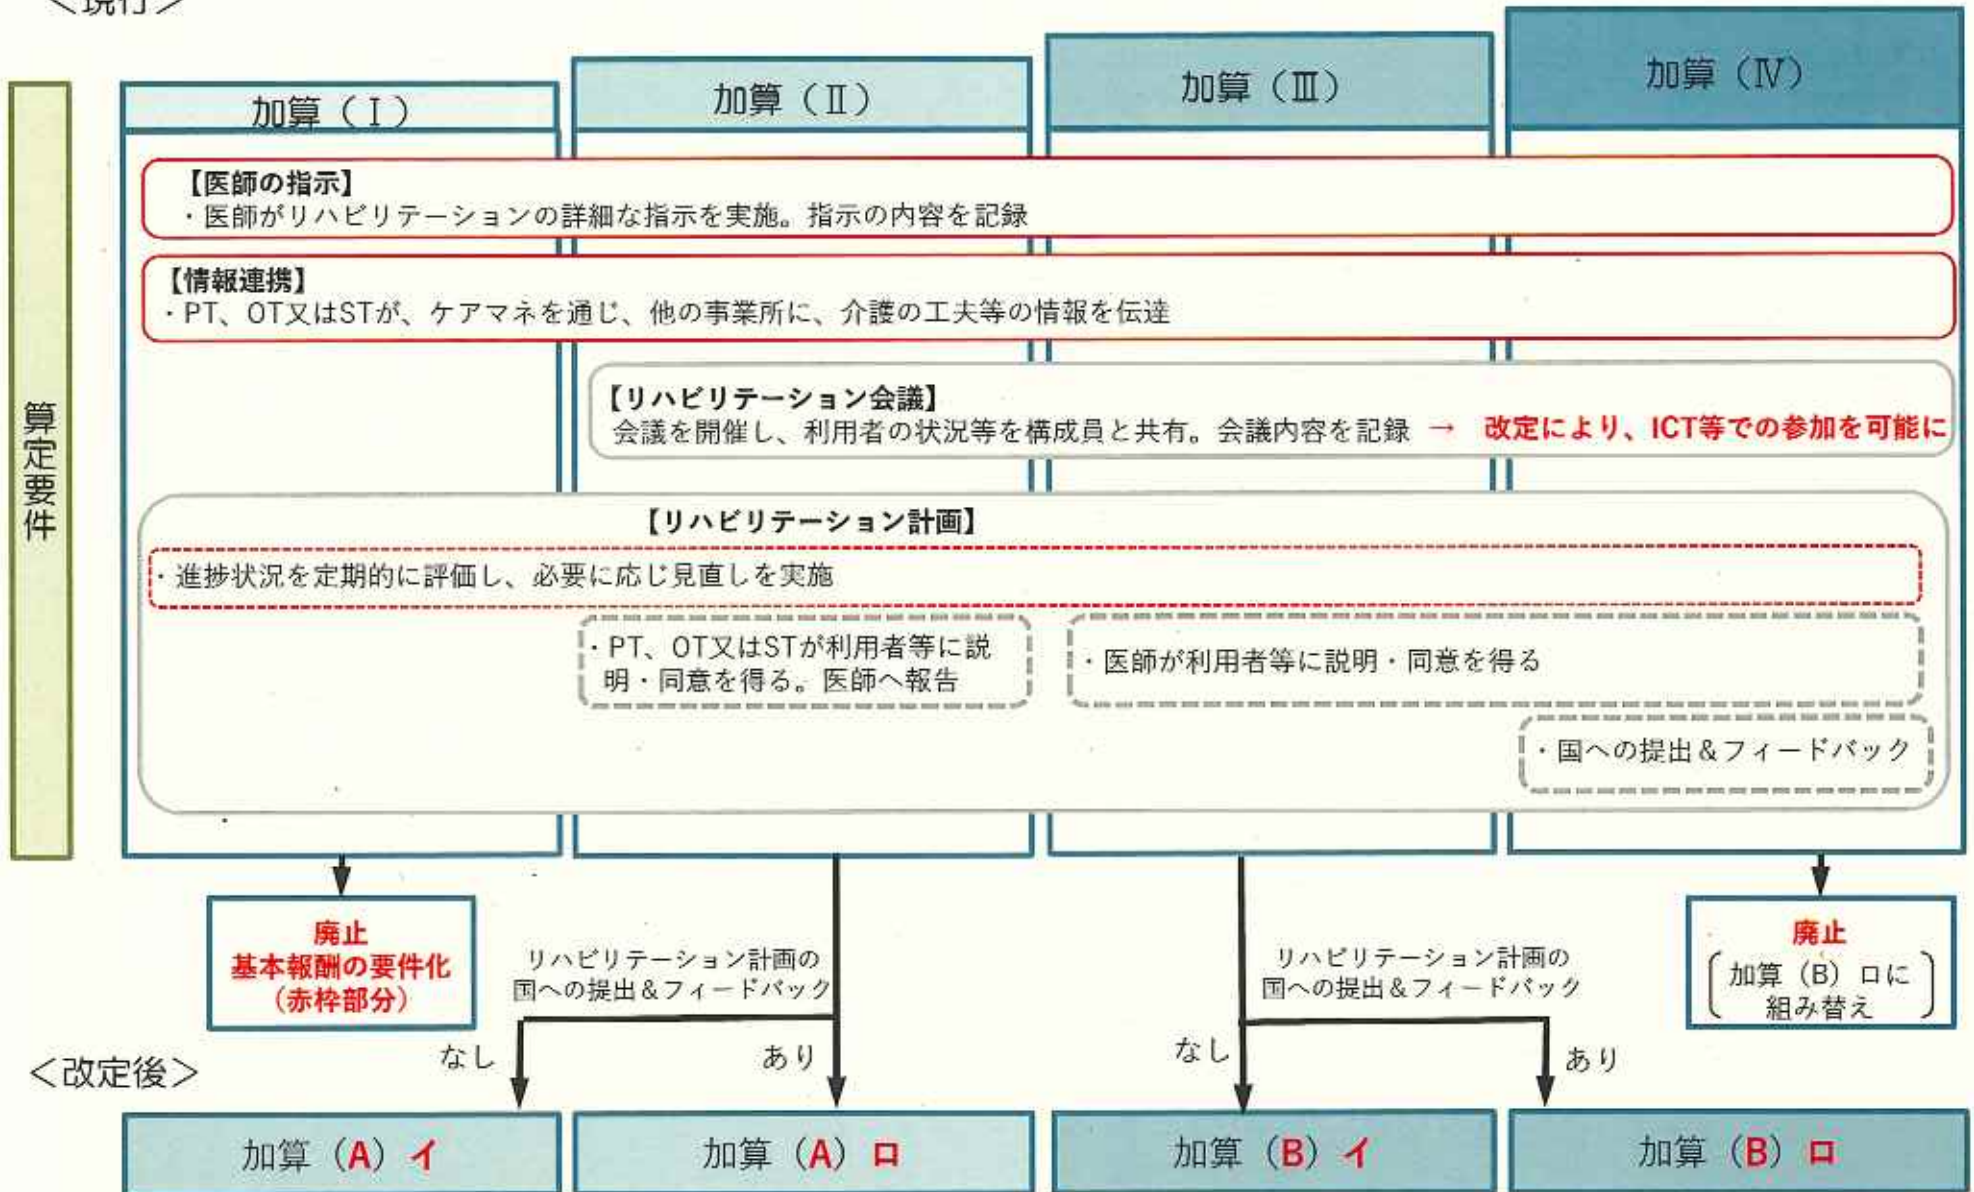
＜現行＞

算定要件

加算（Ⅰ）

加算（Ⅱ）

加算（Ⅲ）

加算（Ⅳ）

【医師の指示】
・医師がリハビリテーションの詳細な指示を実施。指示の内容を記録

【情報連携】
・PT、OT又はSTが、ケアマネを通じ、他の事業所に、介護の工夫等の情報を伝達

【リハビリテーション会議】
会議を開催し、利用者の状況等を構成員と共有。会議内容を記録 → 改定により、ICT等での参加を可能に

【リハビリテーション計画】
・進捗状況を定期的に評価し、必要に応じ見直しを実施

・PT、OT又はSTが利用者等に説明・同意を得る。医師へ報告

・医師が利用者等に説明・同意を得る

・国への提出＆フィードバック

廃止
基本報酬の要件化
（赤枠部分）

リハビリテーション計画の国への提出＆フィードバック

なし

あり

リハビリテーション計画の国への提出＆フィードバック

なし

あり

廃止
（加算（B）ロに組み替え）

＜改定後＞

加算（A）イ

加算（A）ロ

加算（B）イ

加算（B）ロ